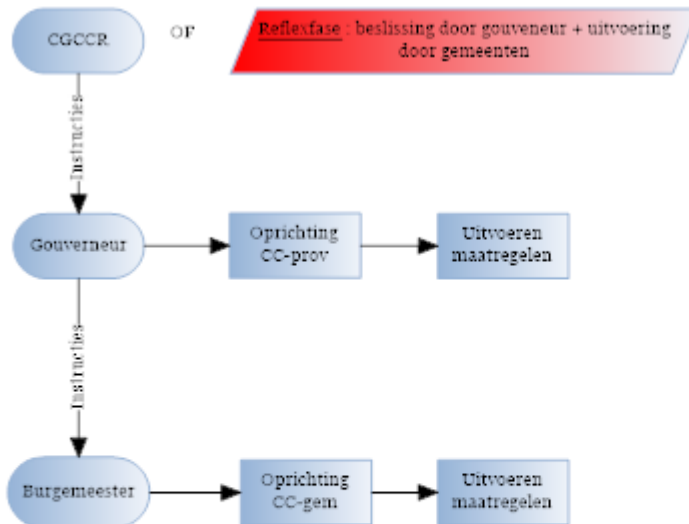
CGCCR

OF

Reflexfase : beslissing door gouveneur + uitvoering door gemeenten

Instructies

Gouverneur

Oprichting CC-prov

Uitvoeren maatregelen

Instructies

Burgemeester

Oprichting CC-gem

Uitvoeren maatregelen